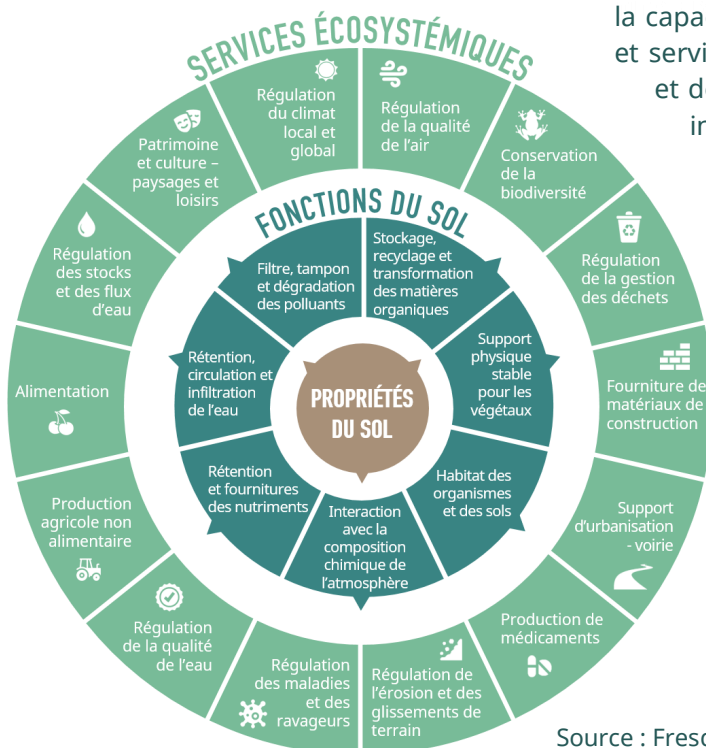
la capa
et servi
et de
in

SERVICES ÉCOSYSTÉMIQUES

Régulation du climat local et global

Régulation de la qualité de l'air

Conservation de la biodiversité

Régulation de la gestion des déchets

Fourniture de matériaux de construction

Support d'urbanisation - voirie

Production de médicaments

Régulation de l'érosion et des glissements de terrain

Régulation des maladies et des ravageurs

Régulation de la qualité de l'eau

Production agricole non alimentaire

Alimentation

Régulation des stocks et des flux d'eau

Patrimoine et culture – paysages et loisirs

FONCTIONS DU SOL

Stockage, recyclage et transformation des matières organiques

Support physique stable pour les végétaux

Habitat des organismes et des sols

Interaction avec la composition chimique de l'atmosphère

Rétention et fournitures des nutriments

Rétention, circulation et infiltration de l'eau

Filtre, tampon et dégradation des polluants

PROPRIÉTÉS DU SOL

Source : Fresc